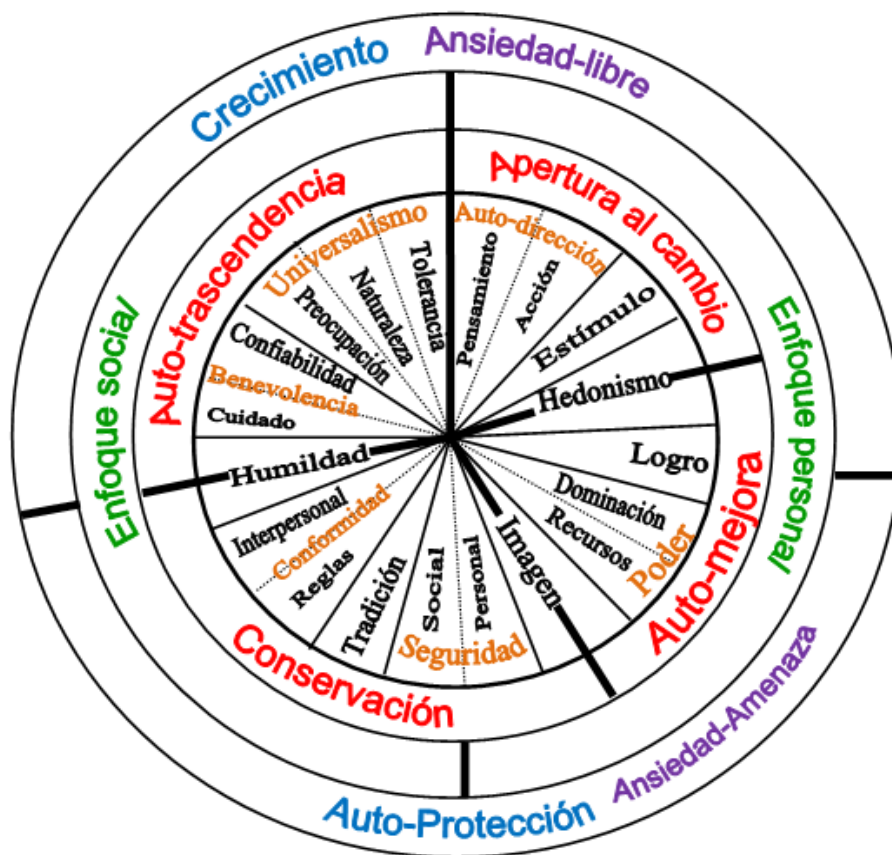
Crecimiento
Ansiedad-libre
Apertura al cambio
Auto-dirección
Pensamiento
Acción
Estímulo
Hedonismo
Enfoque personal
Logro
Dominación
Recursos
Poder
Auto-mejora
Imagen
Ansiedad-Amenaza
Auto-Protección
Conservación
Seguridad
Personal
Social
Tradición
Reglas
Conformidad
Interpersonal
Humildad
Enfoque social
Auto-trascendencia
Cuidado
Benevolencia
Confiabilidad
Universalismo
Preocupación
Naturaleza
Tolerancia